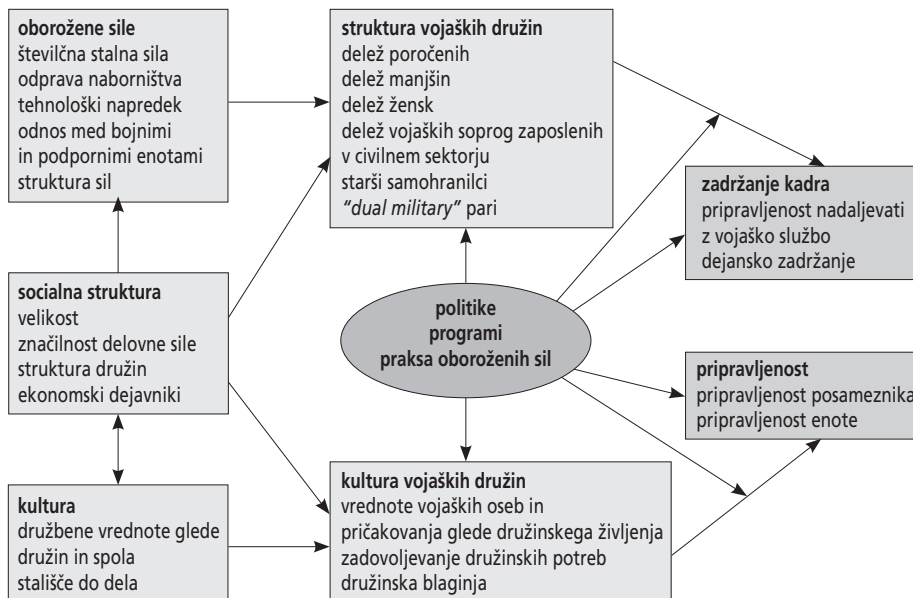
**oborožene sile**
številčna stalna sila
odprava naborništva
tehnološki napredek
odnos med bojnimi in podpornimi enotami
struktura sil

**struktura vojaških družin**
delež poročenih
delež manjšin
delež žensk
delež vojaških soprog zaposlenih v civilnem sektorju
starši samohranilci
*"dual military"* pari

**zadržanje kadra**
pripravljenost nadaljevati z vojaško službo
dejansko zadržanje

**socialna struktura**
velikost
značilnost delovne sile
struktura družin
ekonomski dejavniki

**politike programi praksa oboroženih sil**

**pripravljenost**
pripravljenost posameznika
pripravljenost enote

**kultura**
družbene vrednote glede družin in spola
stališče do dela

**kultura vojaških družin**
vrednote vojaških oseb in pričakovanja glede družinskega življenja
zadovoljevanje družinskih potreb
družinska blaginja